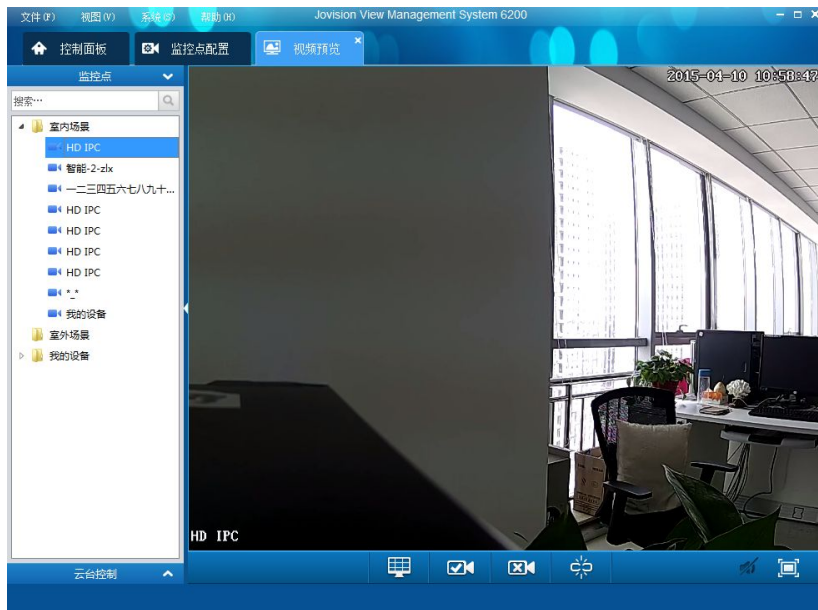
文件(F) 视图(V) 系统(S) 帮助(H)
Jovision View Management System 6200

控制面板
监控点配置
视频预览

监控点
搜索...
室内场景
HD IPC
智能-2-zlx
一二三四五六七八九十...
HD IPC
HD IPC
HD IPC
HD IPC
*_*
我的设备
室外场景
我的设备

2015-04-10 10:58:47

HD IPC

云台控制